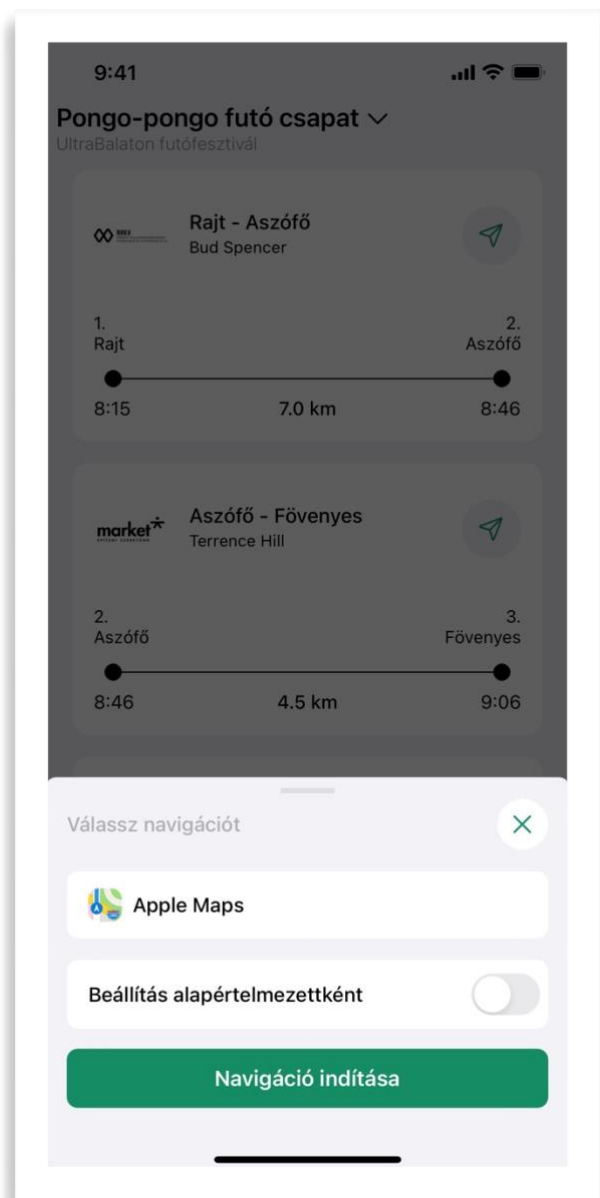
9:41

Pongo-pongo futó csapat

UltraBalaton futófesztivál

Rajt - Aszófő
Bud Spencer

1.
Rajt

2.
Aszófő

8:15
7.0 km
8:46

market
Aszófő - Fövenyes
Terrence Hill

2.
Aszófő

3.
Fövenyes

8:46
4.5 km
9:06

Válassz navigációt

Apple Maps

Beállítás alapértelmezettként

Navigáció indítása